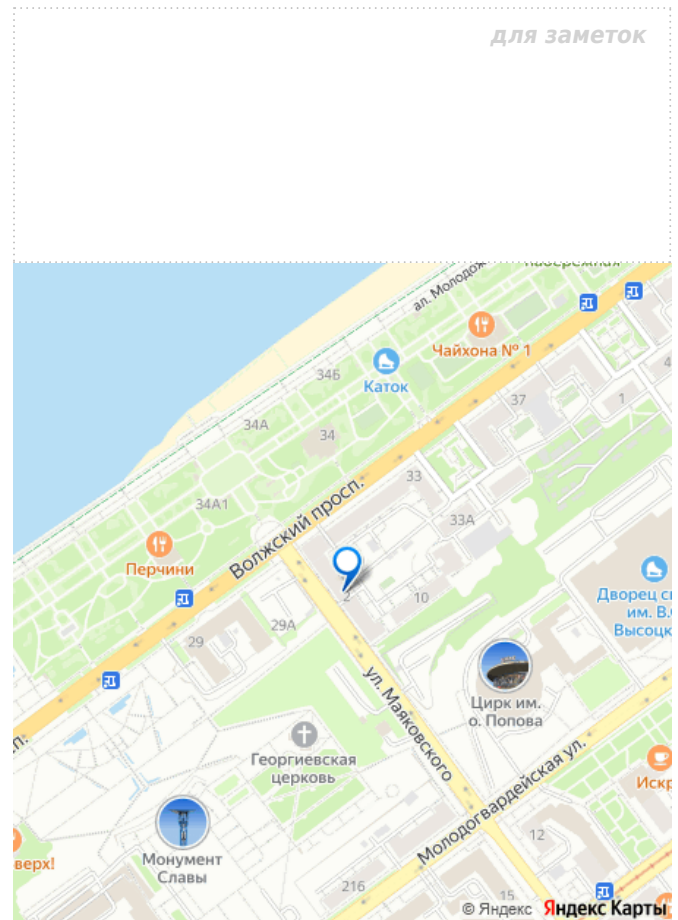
для заметок

ал. Молодож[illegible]
Набережная
Чайхона № 1
Каток
34Б
34А
34
37
1
4
33
33А
34А1
Волжский просп.
Перчини
2
10
Дворец с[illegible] им. В.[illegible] Высоцк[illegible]
29
29А
ул. Маяковского
Цирк им. о. Попова
Георгиевская церковь
Молодогвардейская ул.
Искр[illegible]
Монумент Славы
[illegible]верх!
12
21б
15
© Яндекс
Яндекс Карты